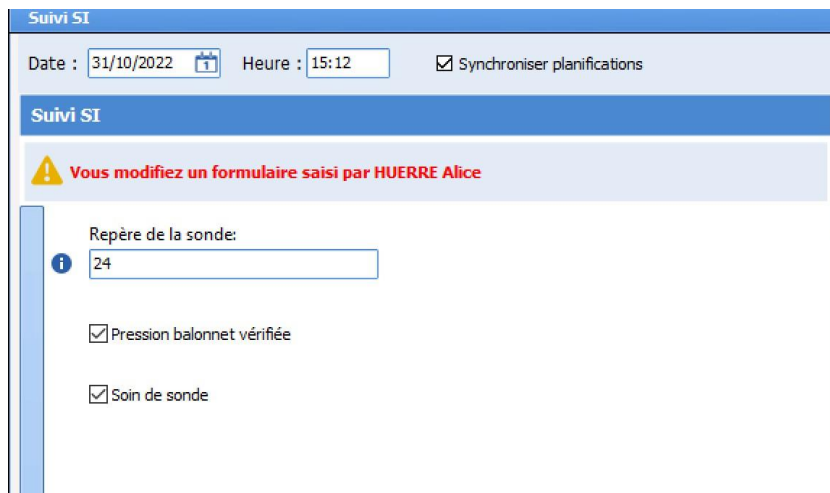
Suivi SI

Date : 31/10/2022 Heure : 15:12 ☑ Synchroniser planifications

Suivi SI

Vous modifiez un formulaire saisi par HUERRE Alice

Repère de la sonde:
24

☑ Pression balonnet vérifiée

☑ Soin de sonde